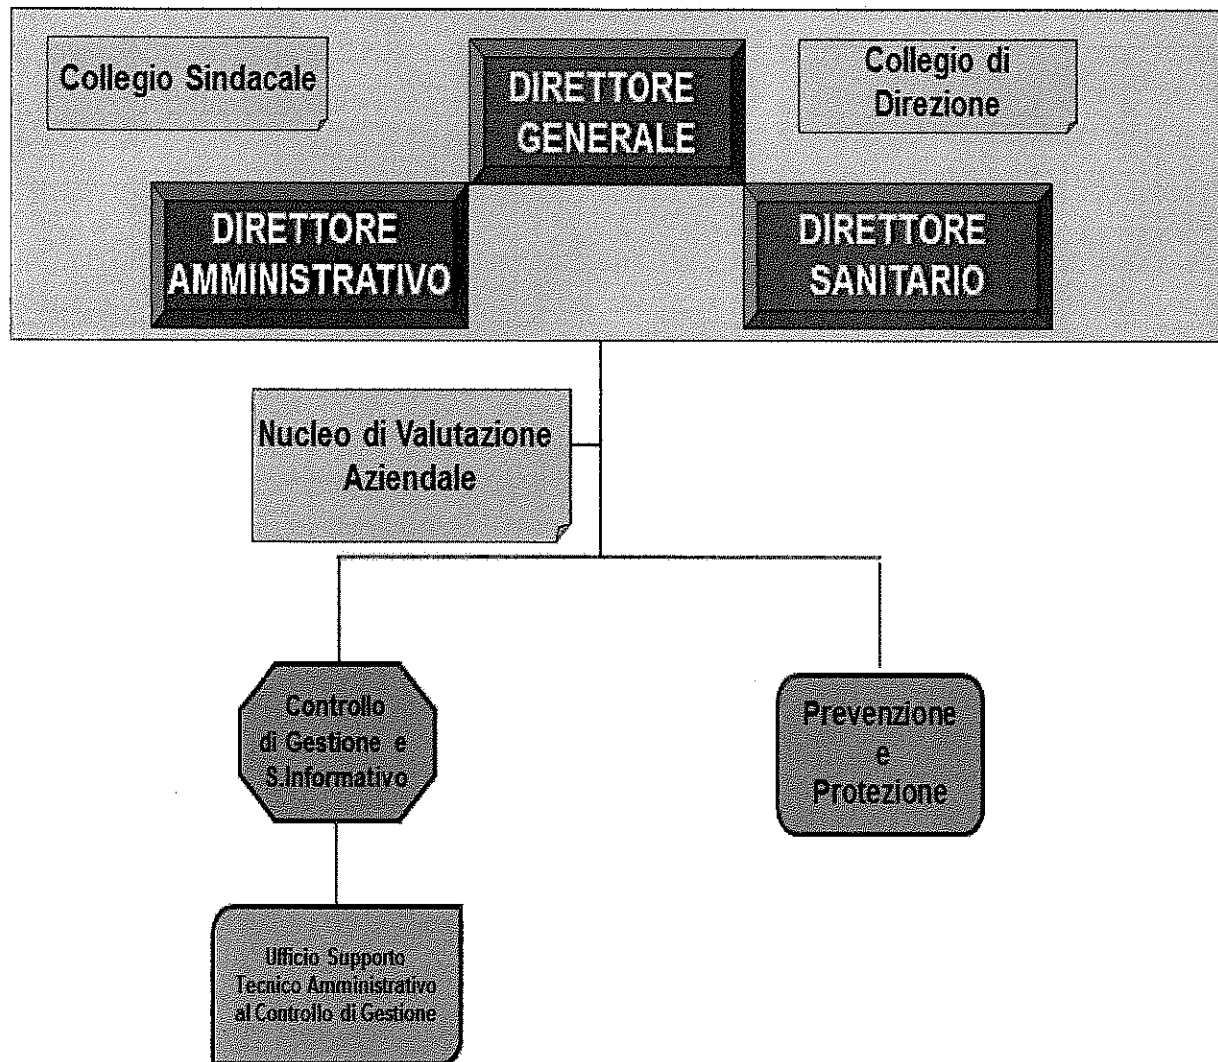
Collegio Sindacale

DIRETTORE GENERALE

Collegio di Direzione

DIRETTORE AMMINISTRATIVO

DIRETTORE SANITARIO

Nucleo di Valutazione Aziendale

Controllo di Gestione e S.Informativo

Prevenzione e Protezione

Ufficio Supporto Tecnico Amministrativo al Controllo di Gestione